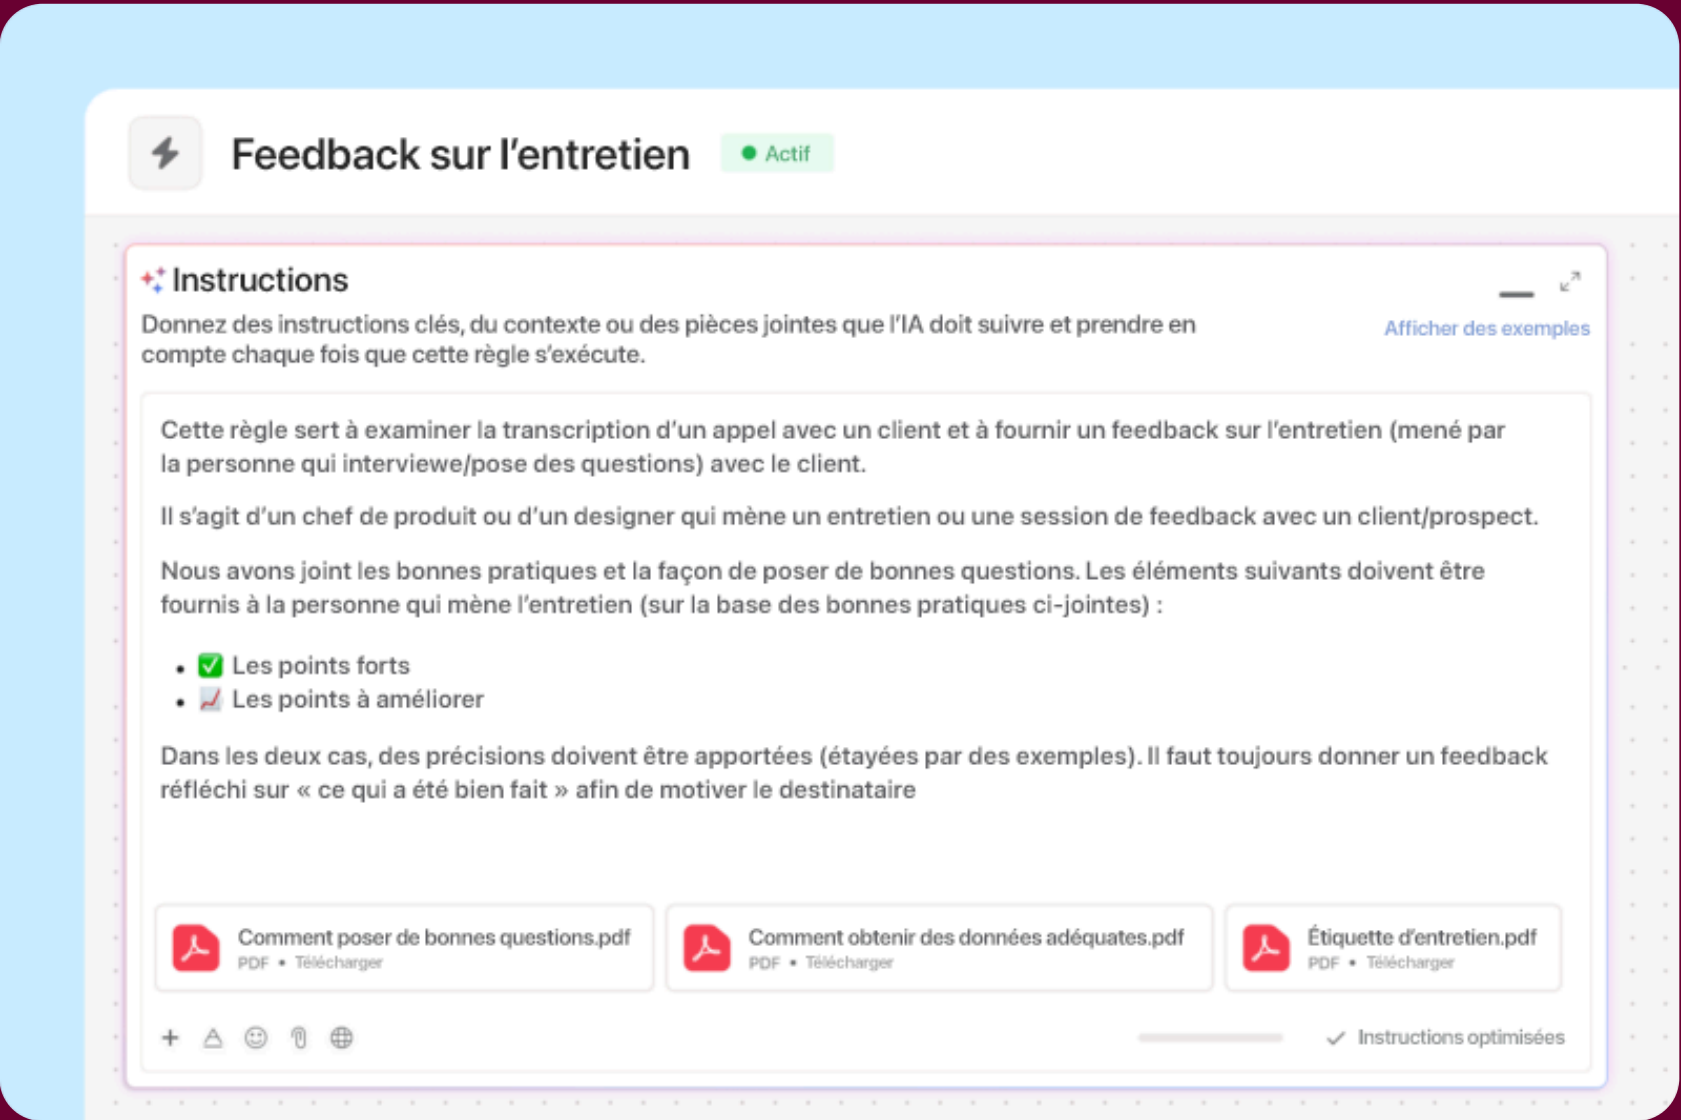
Feedback sur l'entretien

Actif

Instructions

Donnez des instructions clés, du contexte ou des pièces jointes que l'IA doit suivre et prendre en compte chaque fois que cette règle s'exécute.

Afficher des exemples

Cette règle sert à examiner la transcription d'un appel avec un client et à fournir un feedback sur l'entretien (mené par la personne qui interviewe/pose des questions) avec le client.

Il s'agit d'un chef de produit ou d'un designer qui mène un entretien ou une session de feedback avec un client/prospect.

Nous avons joint les bonnes pratiques et la façon de poser de bonnes questions. Les éléments suivants doivent être fournis à la personne qui mène l'entretien (sur la base des bonnes pratiques ci-jointes) :

- ✅ Les points forts
- 📈 Les points à améliorer

Dans les deux cas, des précisions doivent être apportées (étayées par des exemples). Il faut toujours donner un feedback réfléchi sur « ce qui a été bien fait » afin de motiver le destinataire

Comment poser de bonnes questions.pdf
PDF • Télécharger

Comment obtenir des données adéquates.pdf
PDF • Télécharger

Étiquette d'entretien.pdf
PDF • Télécharger

Instructions optimisées